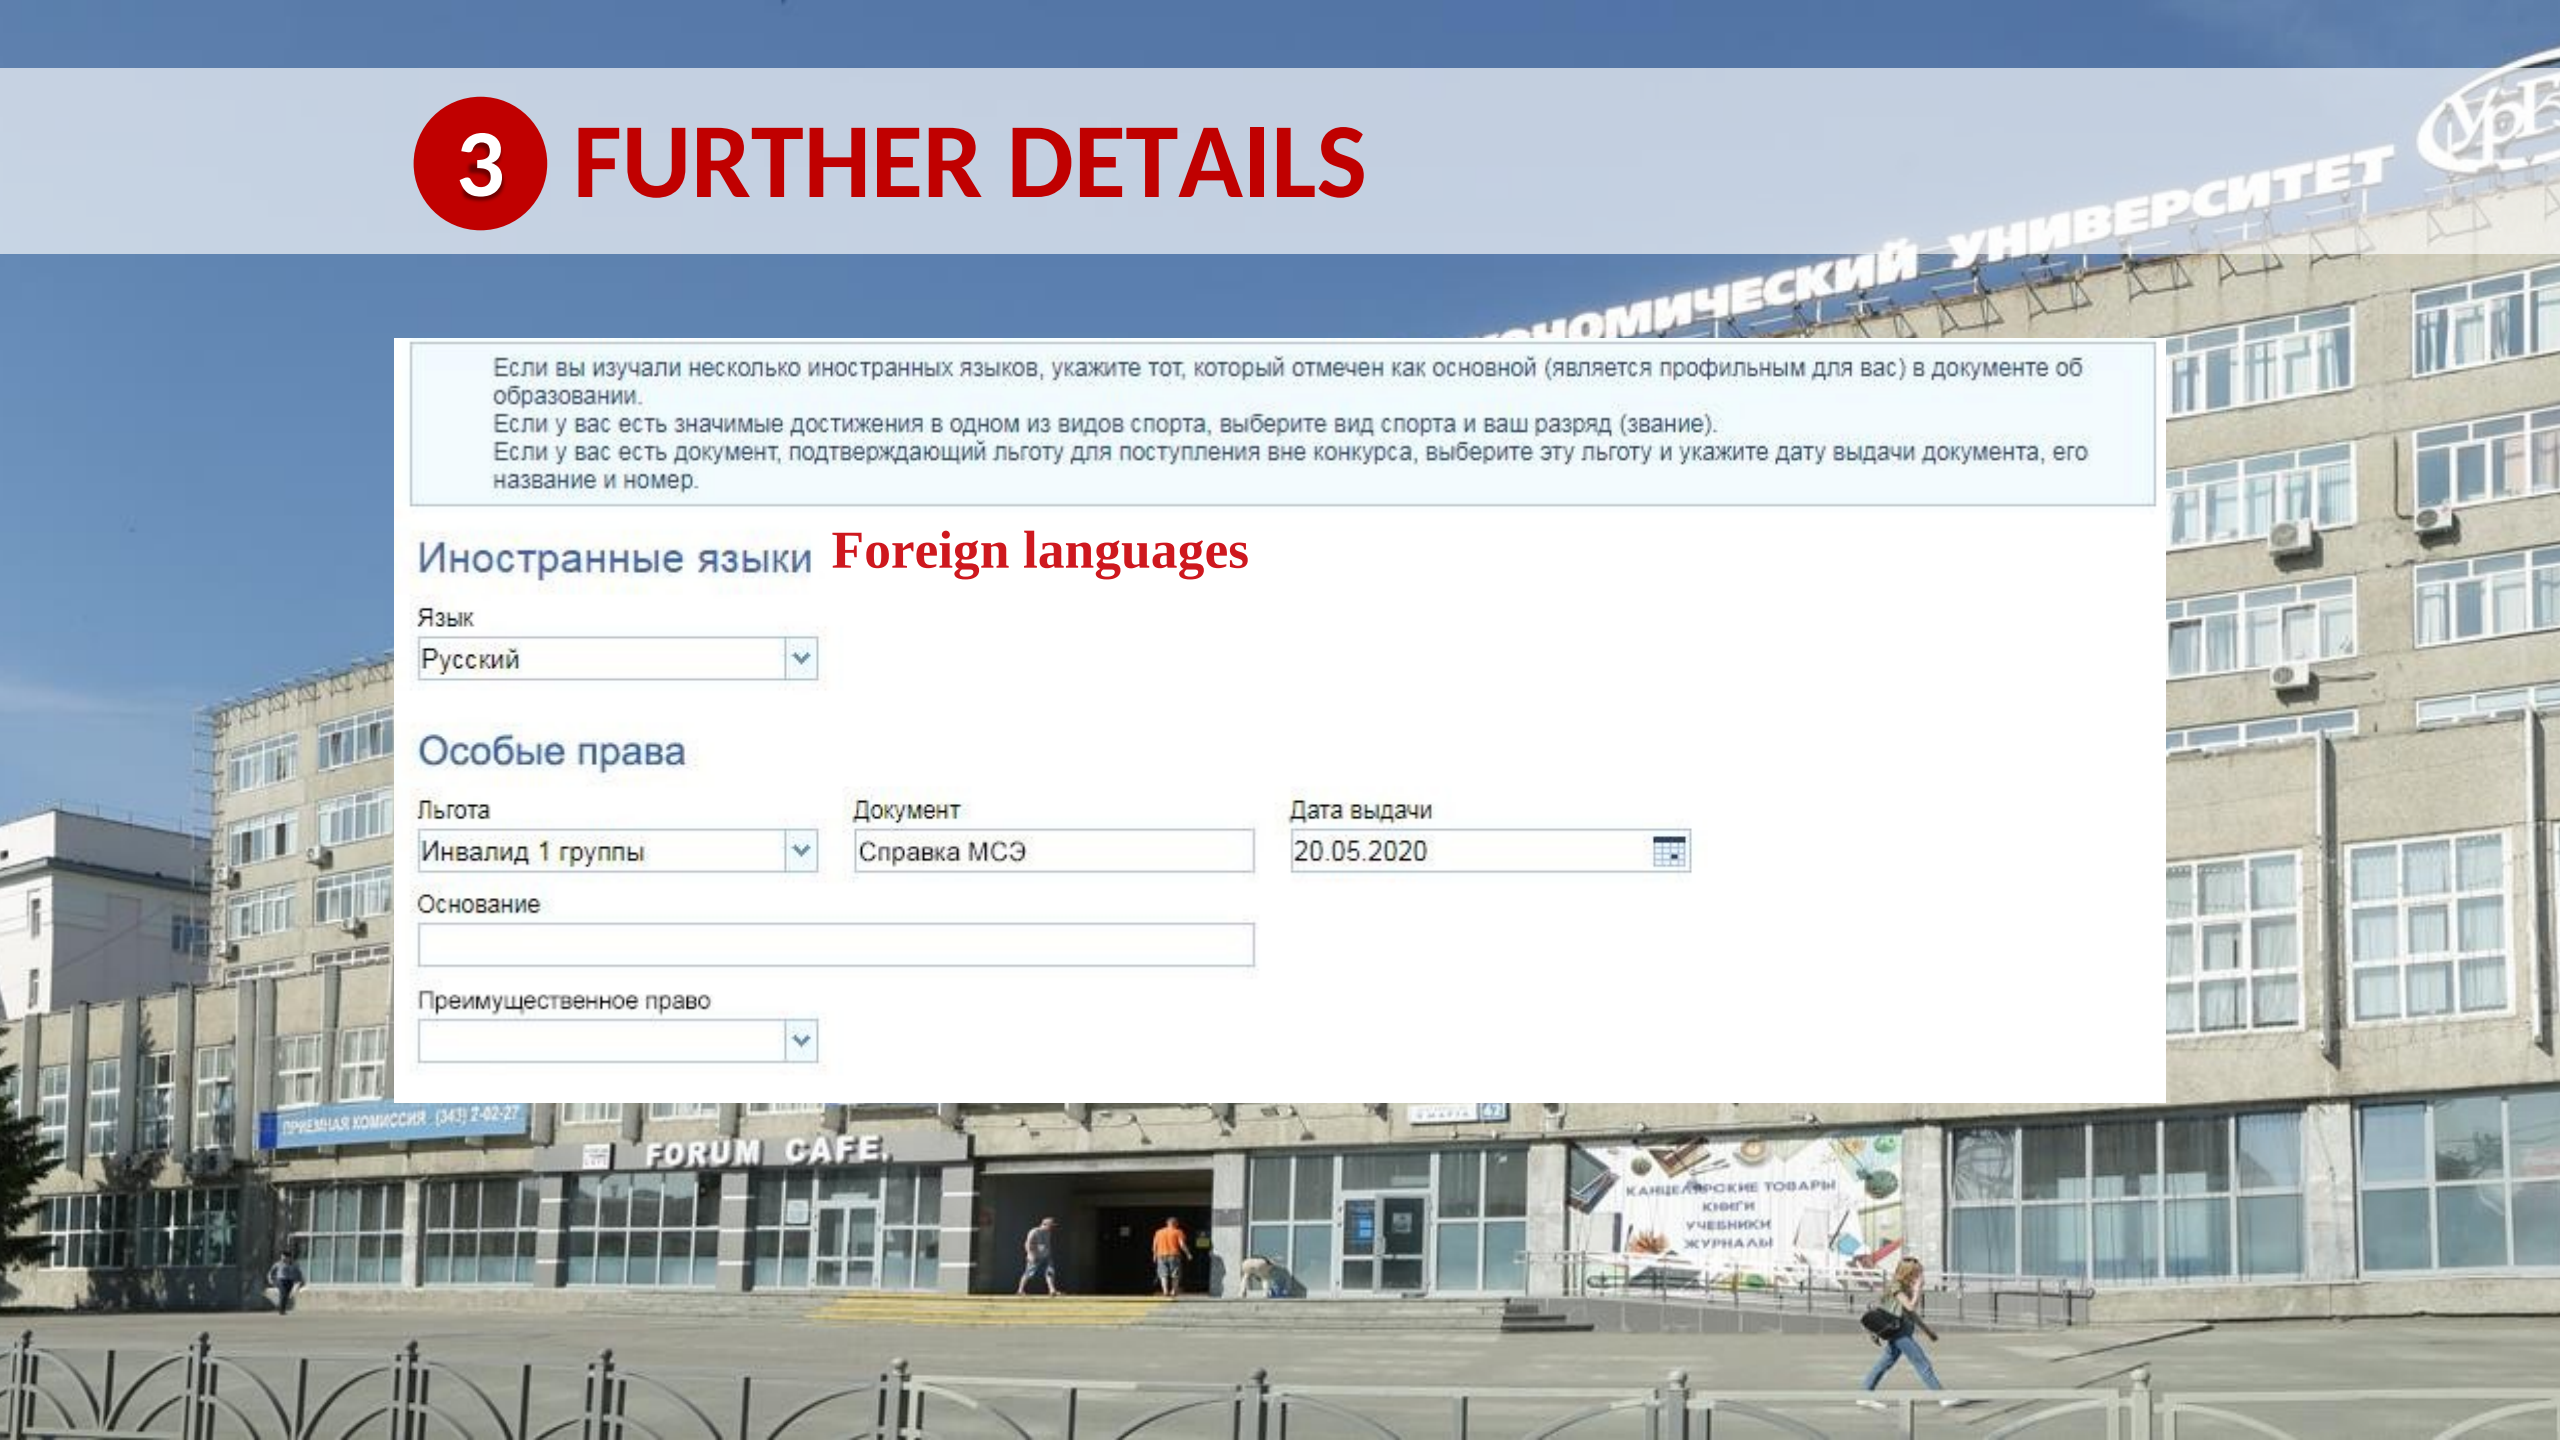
3 FURTHER DETAILS

...НОМИЧЕСКИЙ УНИВЕРСИТЕТ

Если вы изучали несколько иностранных языков, укажите тот, который отмечен как основной (является профильным для вас) в документе об образовании.
Если у вас есть значимые достижения в одном из видов спорта, выберите вид спорта и ваш разряд (звание).
Если у вас есть документ, подтверждающий льготу для поступления вне конкурса, выберите эту льготу и укажите дату выдачи документа, его название и номер.

Иностранные языки Foreign languages

Язык
Русский

Особые права

Льгота
Инвалид 1 группы

Документ
Справка МСЭ

Дата выдачи
20.05.2020

Основание

Преимущественное право

ПРИЕМНАЯ КОМИССИЯ (343) 2-02-27

FORUM CAFE

КАНЦЕЛЯРСКИЕ ТОВАРЫ
КНИГИ
УЧЕБНИКИ
ЖУРНАЛЫ